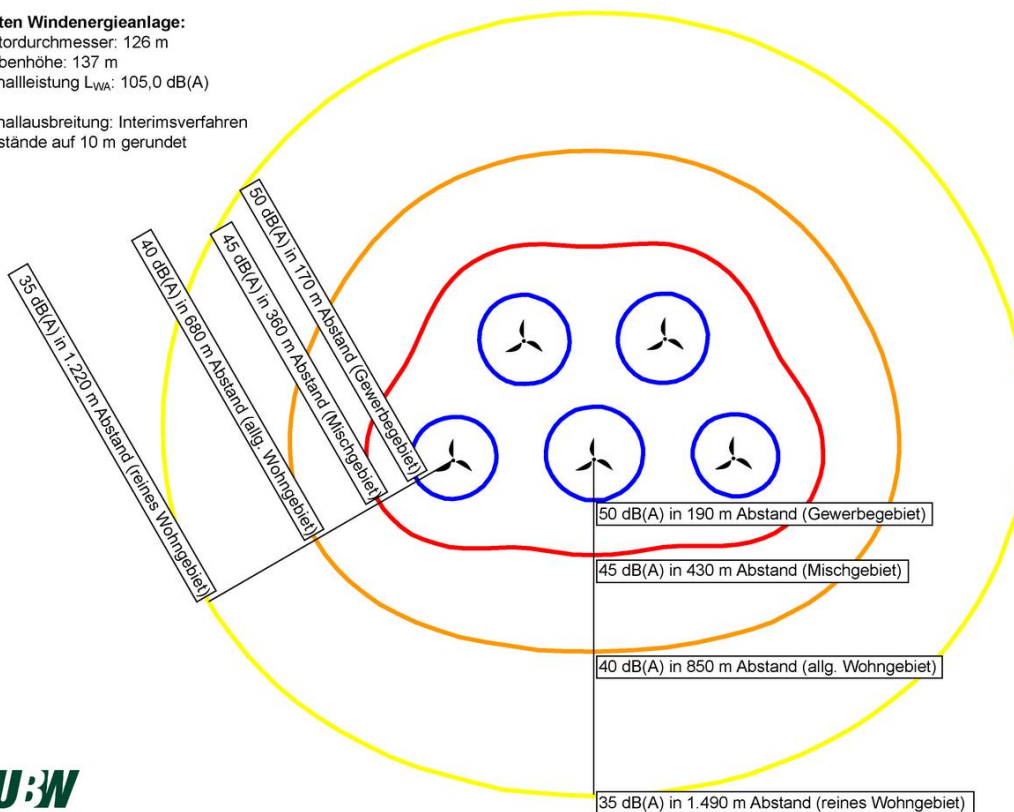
ten Windenergieanlage:
tordurchmesser: 126 m
benhöhe: 137 m
hallleistung $L_{WA}$: 105,0 dB(A)

hallausbreitung: Interimsverfahren
stände auf 10 m gerundet

35 dB(A) in 1.220 m Abstand (reines Wohngebiet)

40 dB(A) in 680 m Abstand (allg. Wohngebiet)

45 dB(A) in 360 m Abstand (Mischgebiet)

50 dB(A) in 170 m Abstand (Gewerbegebiet)

50 dB(A) in 190 m Abstand (Gewerbegebiet)

45 dB(A) in 430 m Abstand (Mischgebiet)

40 dB(A) in 850 m Abstand (allg. Wohngebiet)

35 dB(A) in 1.490 m Abstand (reines Wohngebiet)

UBW